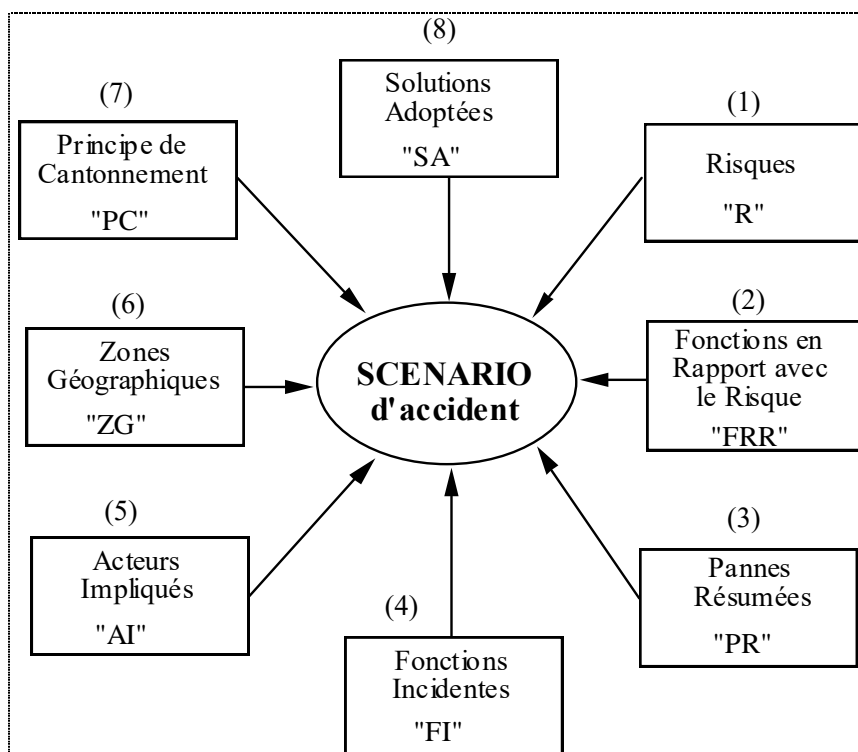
(8)
Solutions Adoptées
"SA"

(7)
Principe de Cantonnement
"PC"

(1)
Risques
"R"

(6)
Zones Géographiques
"ZG"

SCENARIO d'accident

(2)
Fonctions en Rapport avec le Risque
"FRR"

(5)
Acteurs Impliqués
"AI"

(3)
Pannes Résumées
"PR"

(4)
Fonctions Incidentes
"FI"